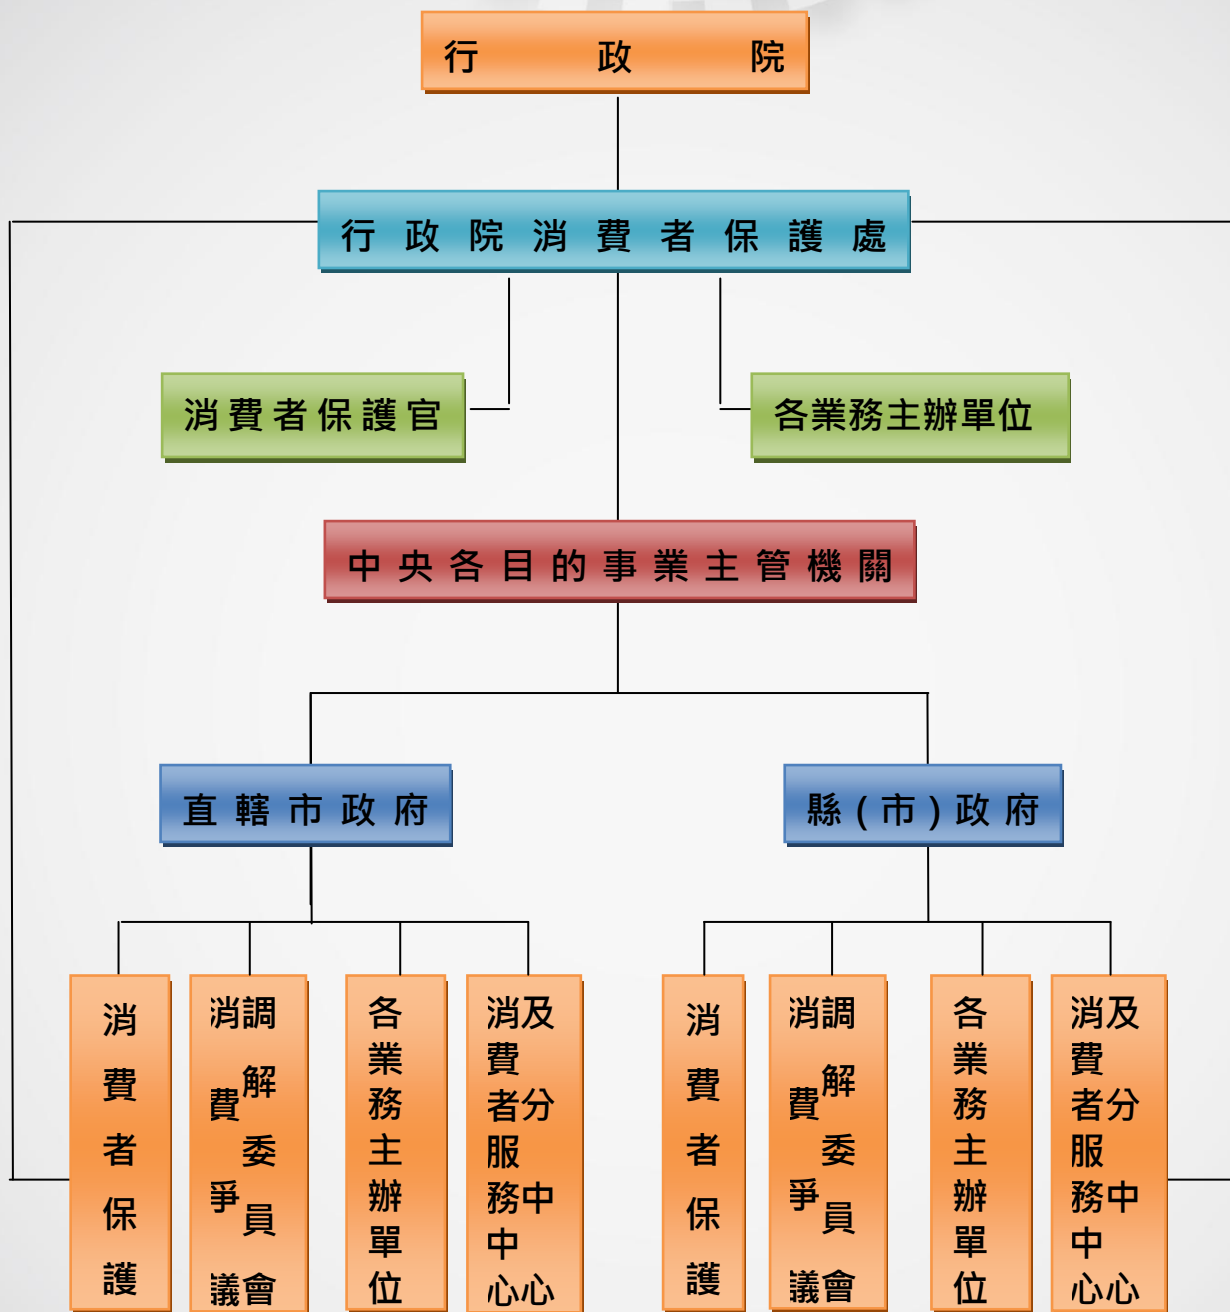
行政院

行政院消費者保護處

消費者保護官

各業務主辦單位

中央各目的事業主管機關

直轄市政府

縣(市)政府

消費者保護

消費爭議調解委員會

各業務主辦單位

消費者服務中心及分中心

消費者保護

消費爭議調解委員會

各業務主辦單位

消費者服務中心及分中心